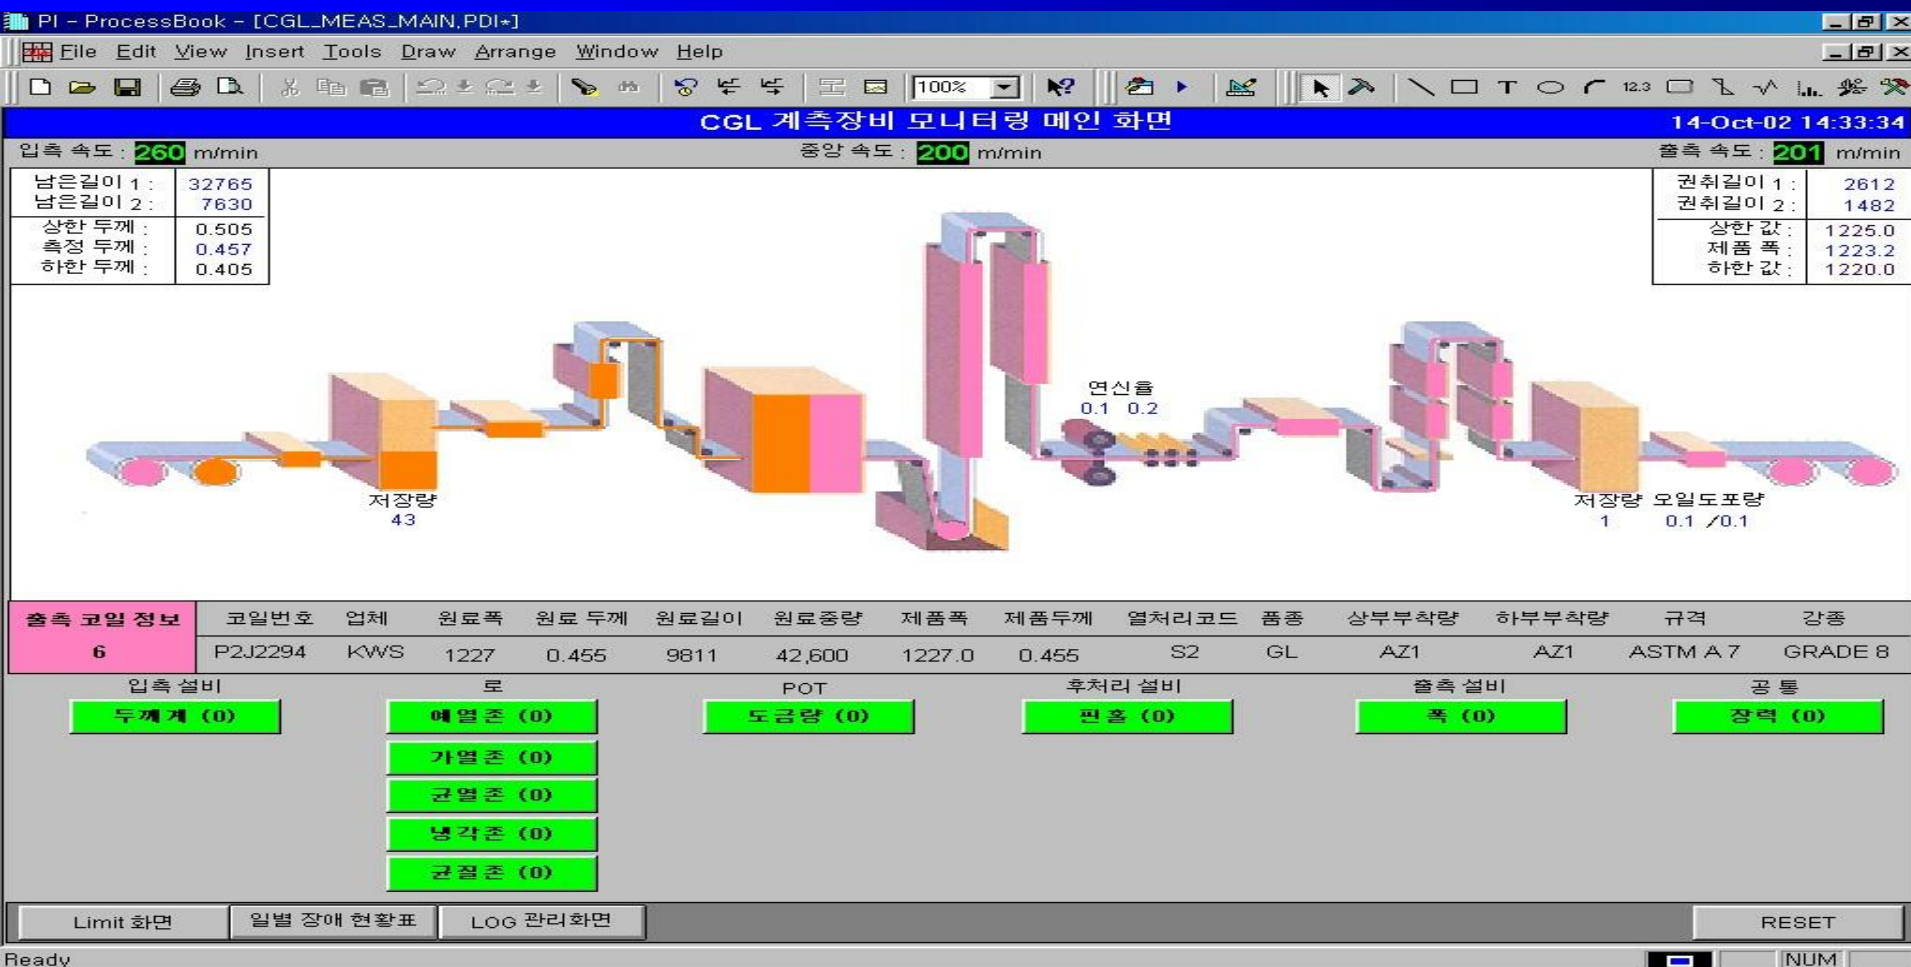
PI - ProcessBook - [CGL_MEAS_MAIN.PDI*]

File Edit View Insert Tools Draw Arrange Window Help

100%

CGL 계측장비 모니터링 메인 화면

14-Oct-02 14:33:34

입측 속도 : 260 m/min

중앙 속도 : 200 m/min

출측 속도 : 201 m/min

| | |
|---|---|
| 남은길이 1 : | 32765 |
| 남은길이 2 : | 7630 |
| 상한 두께 : | 0.505 |
| 측정 두께 : | 0.457 |
| 하한 두께 : | 0.405 |

| | |
|---|---|
| 권취길이 1 : | 2612 |
| 권취길이 2 : | 1482 |
| 상한 값 : | 1225.0 |
| 제품 폭 : | 1223.2 |
| 하한 값 : | 1220.0 |

연신율
0.1 0.2

저장량
43

저장량 오일도포량
1 0.1 /0.1

| 출측 코일 정보 | 코일번호 | 업체 | 원료폭 | 원료 두께 | 원료길이 | 원료중량 | 제품폭 | 제품두께 | 열처리코드 | 품종 | 상부부착량 | 하부부착량 | 규격 | 강종 |
|---|---|---|---|---|---|---|---|---|---|---|---|---|---|---|
| 6 | P2J2294 | KWS | 1227 | 0.455 | 9811 | 42,600 | 1227.0 | 0.455 | S2 | GL | AZ1 | AZ1 | ASTM A 7 | GRADE 8 |

입측 설비
두께계 (0)

로
예열존 (0)
가열존 (0)
균열존 (0)
냉각존 (0)
균질존 (0)

POT
도금량 (0)

후처리 설비
핀홀 (0)

출측 설비
폭 (0)

공 통
장력 (0)

Limit 화면
일별 장애 현황표
LOG 관리화면
RESET

Ready
NUM